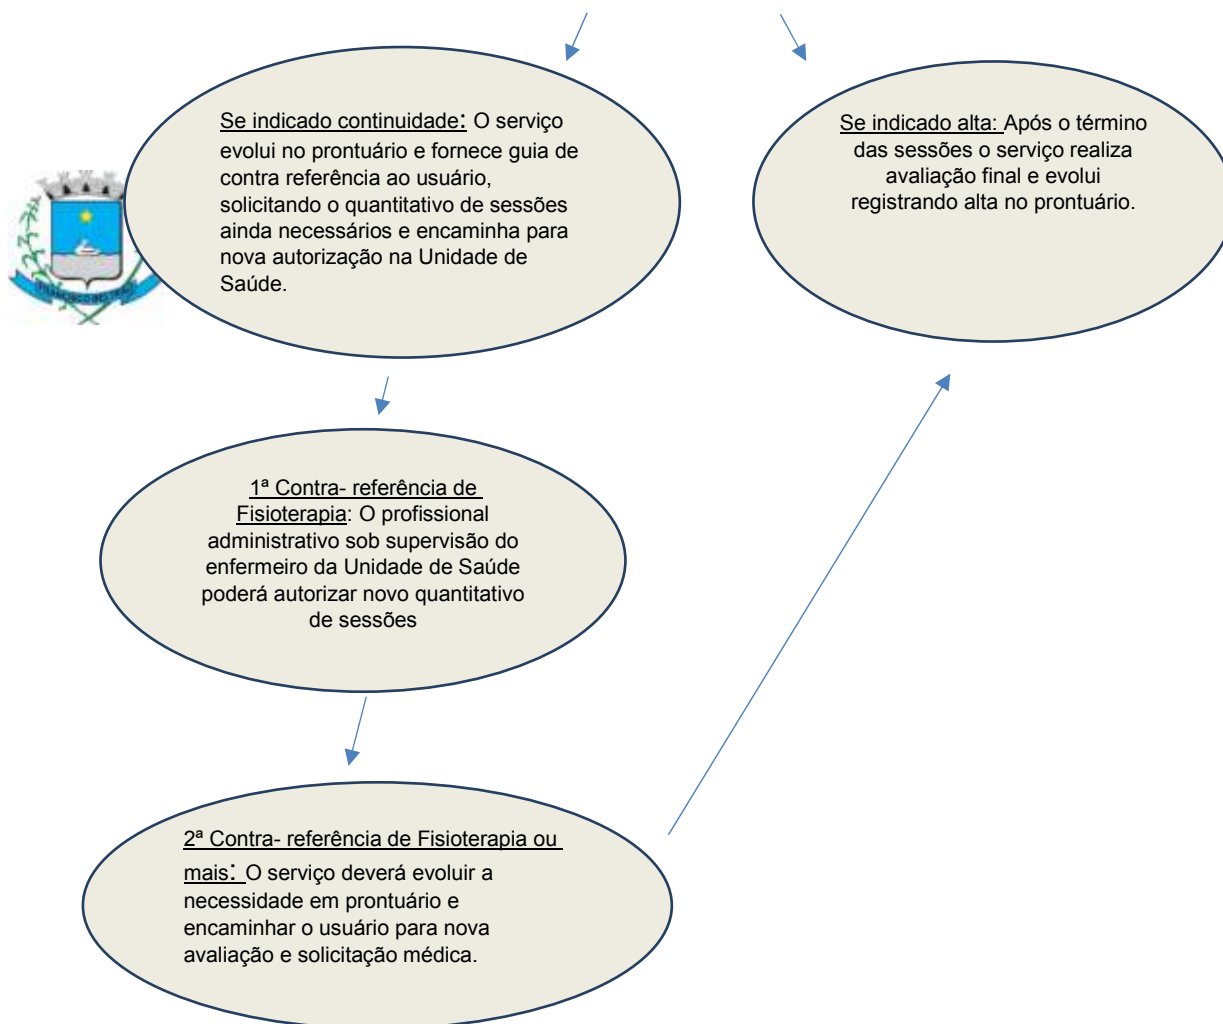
Se indicado continuidade: O serviço evolui no prontuário e fornece guia de contra referência ao usuário, solicitando o quantitativo de sessões ainda necessários e encaminha para nova autorização na Unidade de Saúde.

Se indicado alta: Após o término das sessões o serviço realiza avaliação final e evolui registrando alta no prontuário.

1ª Contra- referência de Fisioterapia: O profissional administrativo sob supervisão do enfermeiro da Unidade de Saúde poderá autorizar novo quantitativo de sessões

2ª Contra- referência de Fisioterapia ou mais: O serviço deverá evoluir a necessidade em prontuário e encaminhar o usuário para nova avaliação e solicitação médica.